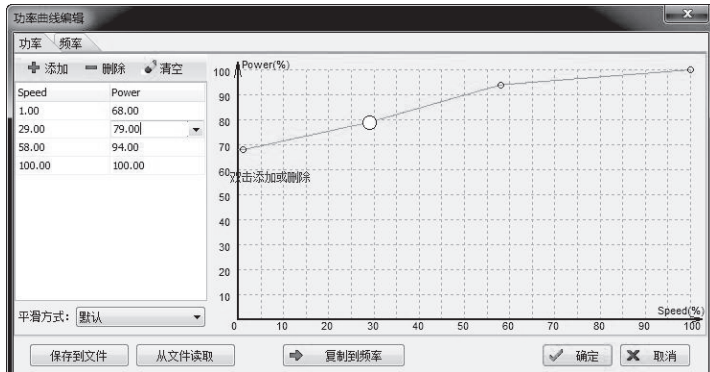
功率曲线编辑

功率 频率

添加 删除 清空

| Speed | Power |
|---|---|
| 1.00 | 68.00 |
| 29.00 | 79.00 |
| 58.00 | 94.00 |
| 100.00 | 100.00 |

平滑方式: 默认

Power(%)

100
90
80
70
60
50
40
30
20
10

双击添加或删除

0 10 20 30 40 50 60 70 80 90 100

Speed(%)

保存到文件 从文件读取 复制到频率 确定 取消